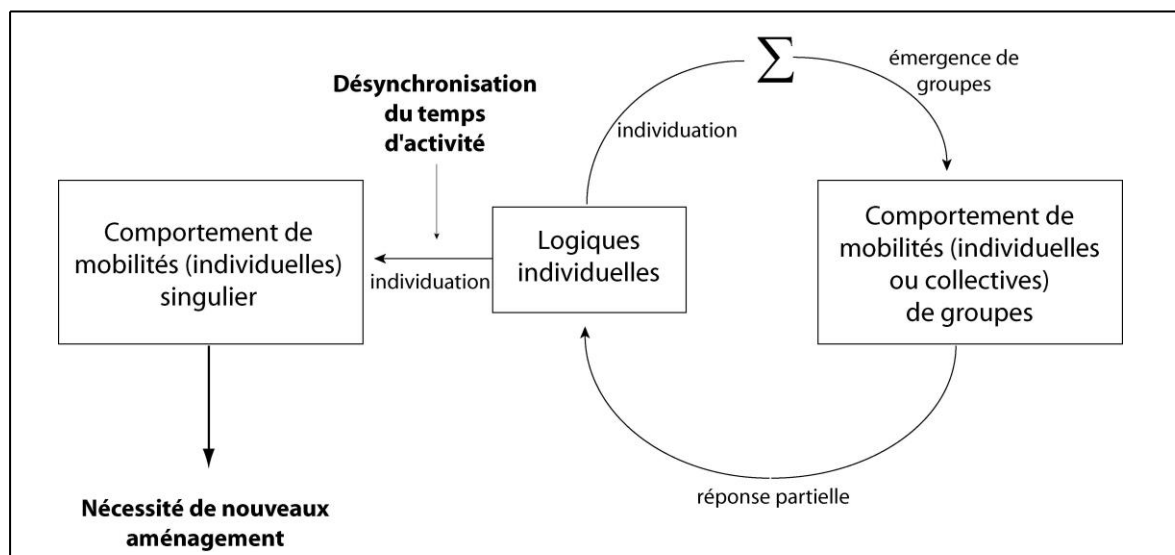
$\sum$

émergence de groupes

Désynchronisation du temps d'activité

individuation

Comportement de mobilités (individuelles) singulier

individuation

Logiques individuelles

Comportement de mobilités (individuelles ou collectives) de groupes

réponse partielle

Nécessité de nouveaux aménagement